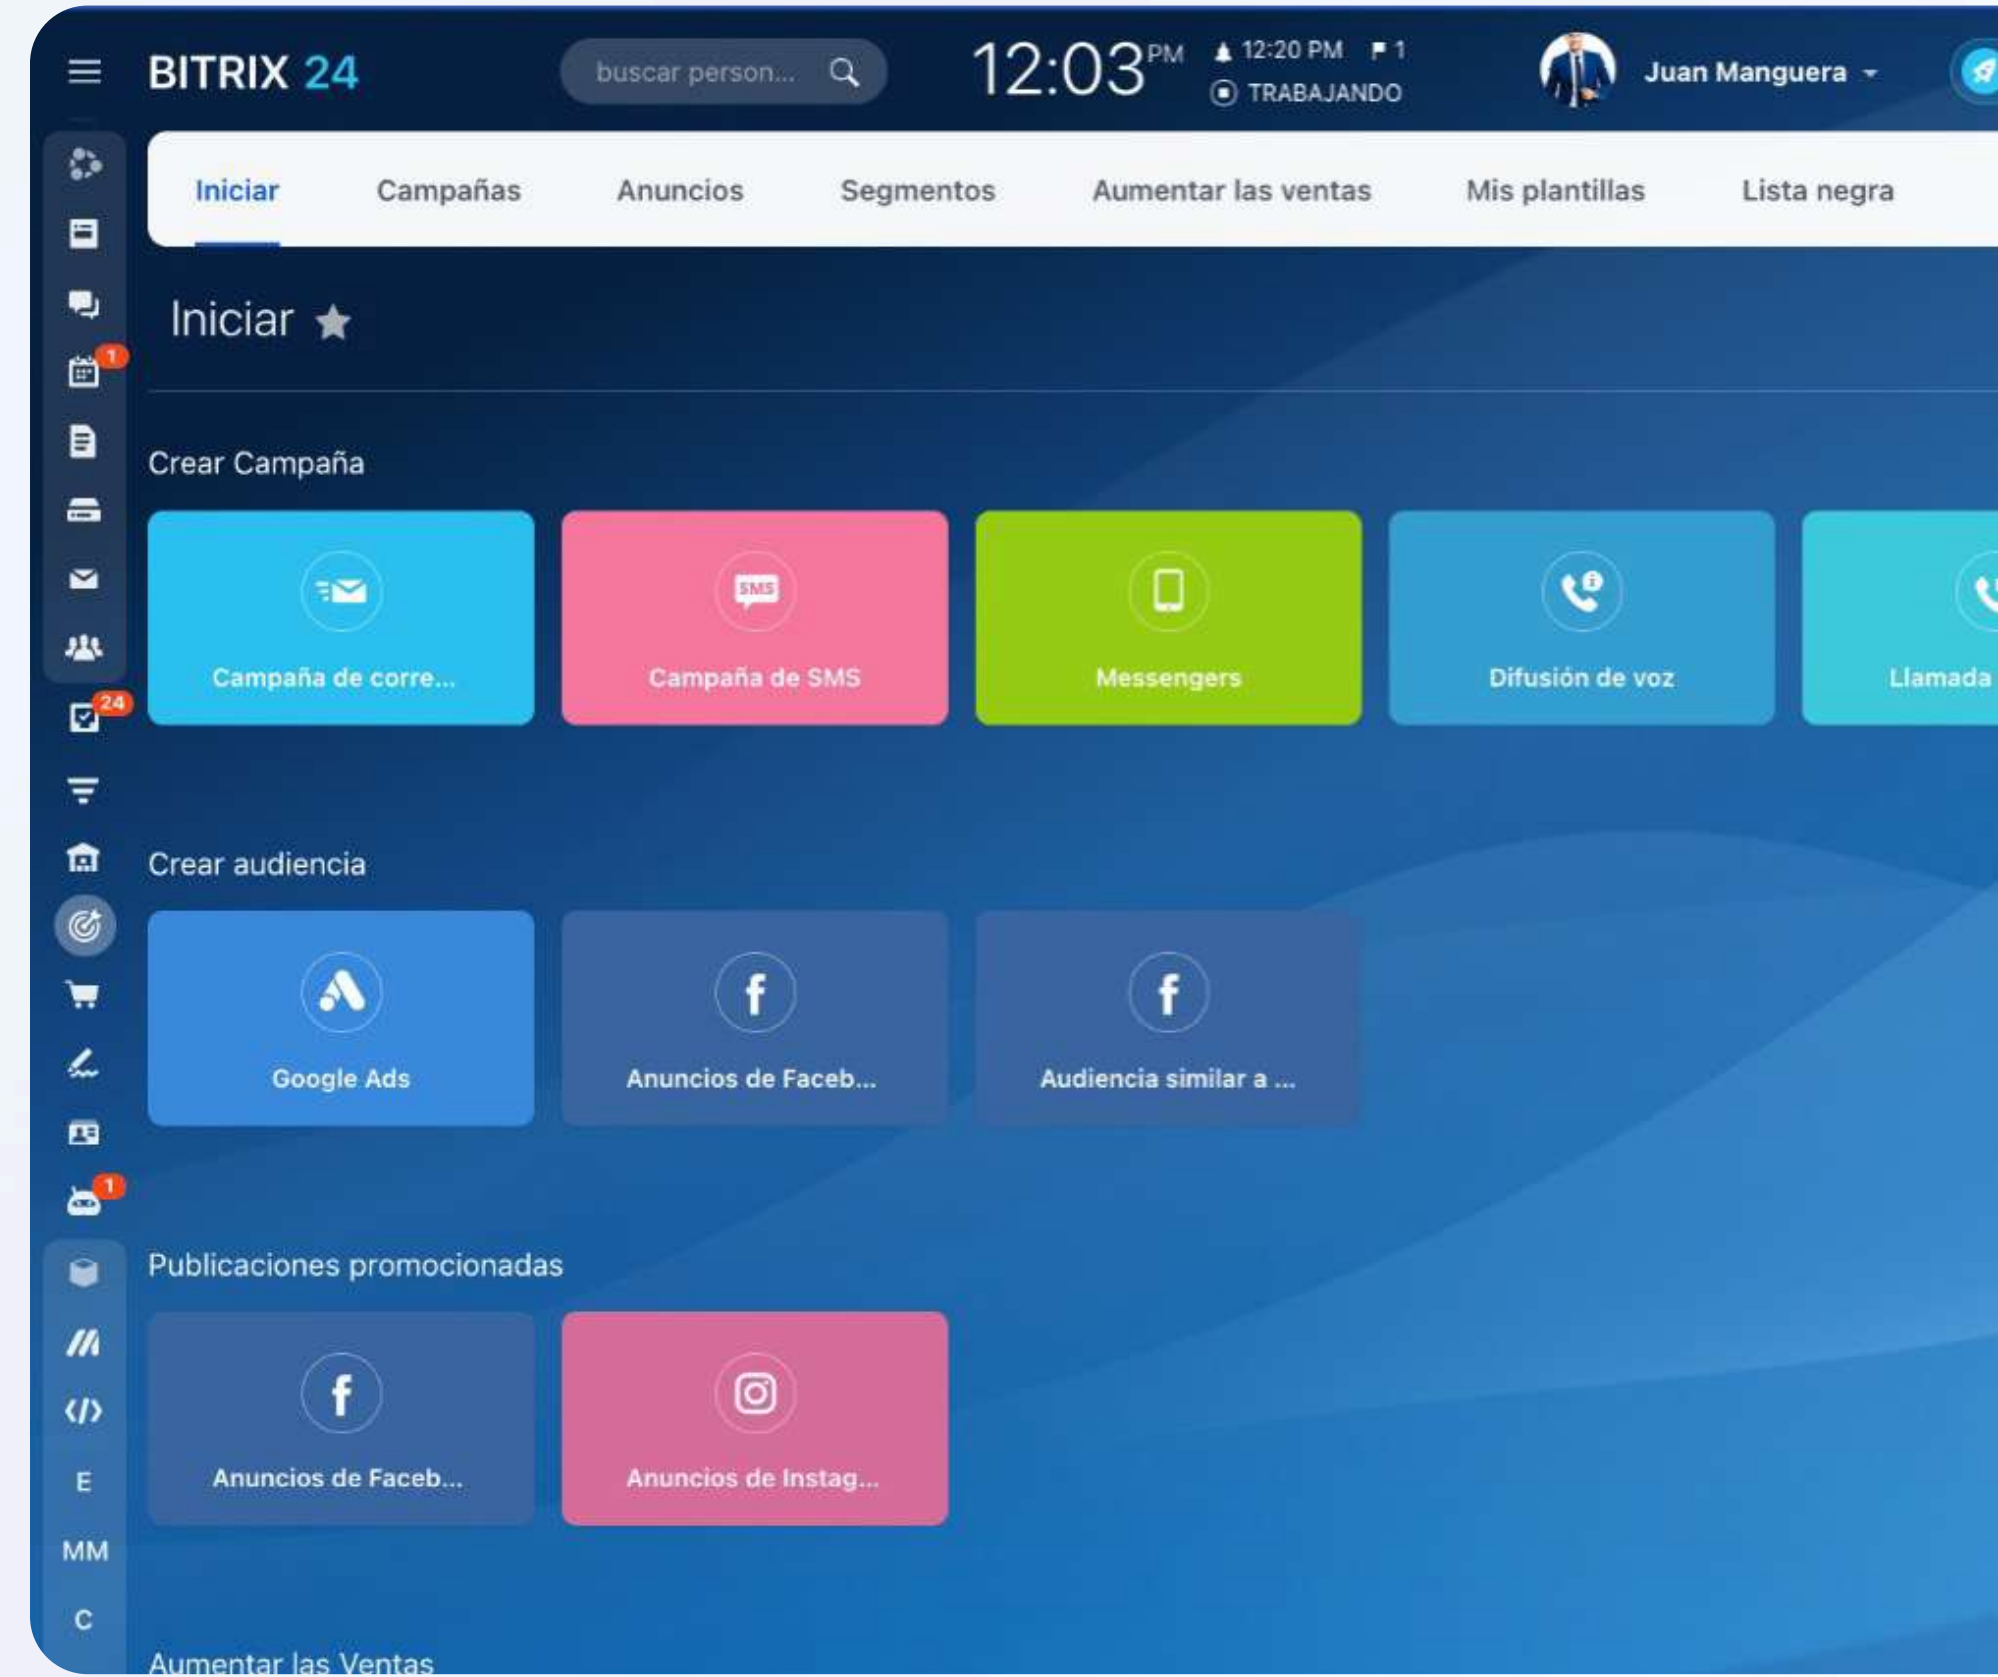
BITRIX 24

buscar person...

12:03 PM

12:20 PM 1

TRABAJANDO

Juan Manguera

1

24

1

E

MM

C

Iniciar | Campañas | Anuncios | Segmentos | Aumentar las ventas | Mis plantillas | Lista negra

Iniciar

Crear Campaña

Campaña de corre...

SMS

Campaña de SMS

Messengers

Difusión de voz

Llamada

Crear audiencia

Google Ads

Anuncios de Faceb...

Audiencia similar a ...

Publicaciones promocionadas

Anuncios de Faceb...

Anuncios de Instag...

Aumentar las Ventas